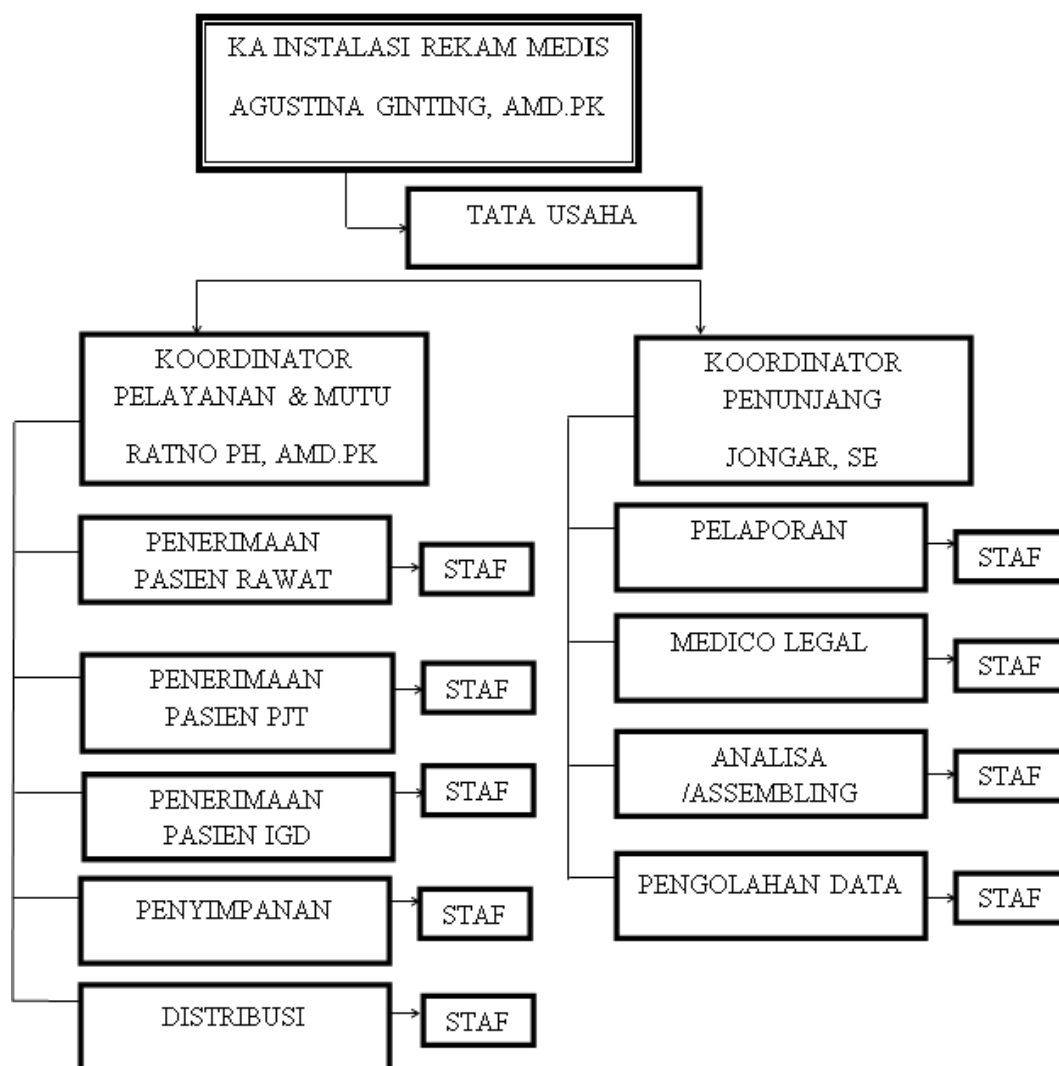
KA INSTALASI REKAM MEDIS

AGUSTINA GINTING, AMD.PK

TATA USAHA

KOORDINATOR PELAYANAN & MUTU

RATNO PH, AMD.PK

PENERIMAAN PASIEN RAWAT

STAF

PENERIMAAN PASIEN PJT

STAF

PENERIMAAN PASIEN IGD

STAF

PENYIMPANAN

STAF

DISTRIBUSI

STAF

KOORDINATOR PENUNJANG

JONGAR, SE

PELAPORAN

STAF

MEDICO LEGAL

STAF

ANALISA /ASSEMBLING

STAF

PENGOLAHAN DATA

STAF